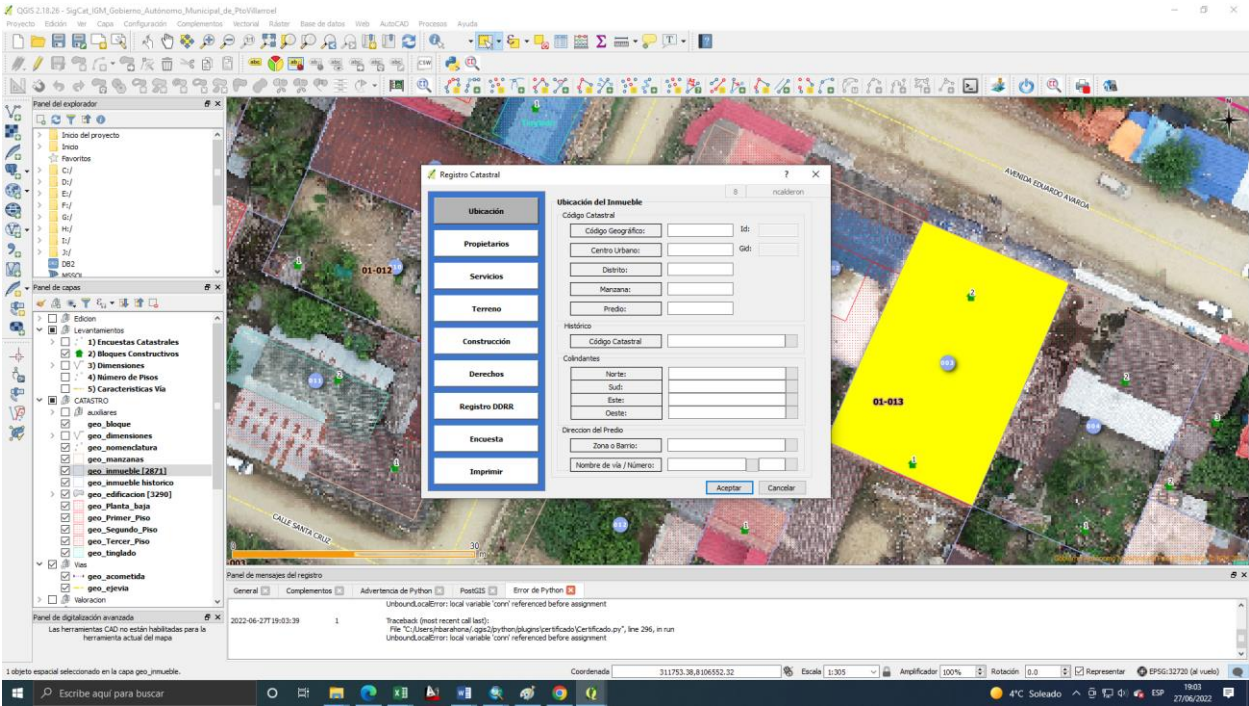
QGIS 2.18.26 - SigCat_IGM_Gobierno_Autónomo_Municipal_de_PtoVillarroel

Proyecto Edición Ver Capa Configuración Complementos Vectorial Ráster Base de datos Web AutoCAD Procesos Ayuda

Panel del explorador

Inicio del proyecto
Inicio
Favoritos
C:/
D:/
E:/
F:/
G:/
H:/
I:/
J:/
DB2
MSSQL

Panel de capas

Edicion
Levantamientos
1) Encuestas Catastrales
2) Bloques Constructivos
3) Dimensiones
4) Número de Pisos
5) Características Vía
CATASTRO
auxiliares
geo_bloque
geo_dimensiones
geo_nomenclatura
geo_manzanas
geo_inmueble [2871]
geo_inmueble historico
geo_edificacion [3290]
geo_Planta_baja
geo_Primer_Piso
geo_Segundo_Piso
geo_Tercer_Piso
geo_tinglado
Vias
geo_acometida
geo_ejevia
Valoracion

Panel de digitalización avanzada

Las herramientas CAD no están habilitadas para la herramienta actual del mapa

Registro Catastral

8 ncalderon

Ubicación
Propietarios
Servicios
Terreno
Construcción
Derechos
Registro DDRR
Encuesta
Imprimir

Ubicación del Inmueble
Código Catastral
Código Geográfico:
Id:
Centro Urbano:
Gid:
Distrito:
Manzana:
Predio:
Histórico
Código Catastral
Colindantes
Norte:
Sud:
Este:
Oeste:
Direccion del Predio
Zona o Barrio:
Nombre de vía / Número:
Aceptar Cancelar

01-012
01-013
AVENIDA EDUARDO AVAROA
CALLE SANTA CRUZ
30 m

Panel de mensajes del registro

General Complementos Advertencia de Python PostGIS Error de Python

UnboundLocalError: local variable 'conn' referenced before assignment

2022-06-27T19:03:39 1 Traceback (most recent call last):
File "C:/Users/nbarahona/.qgis2/python/plugins\certificado\Certificado.py", line 296, in run
UnboundLocalError: local variable 'conn' referenced before assignment

1 objeto espacial seleccionado en la capa geo_inmueble.

Coordenada 311753.38,8106552.32 Escala 1:305 Amplificador 100% Rotación 0.0 Representar EPSG:32720 (al vuelo)

Escribe aquí para buscar

4°C Soleado ESP 19:03 27/06/2022